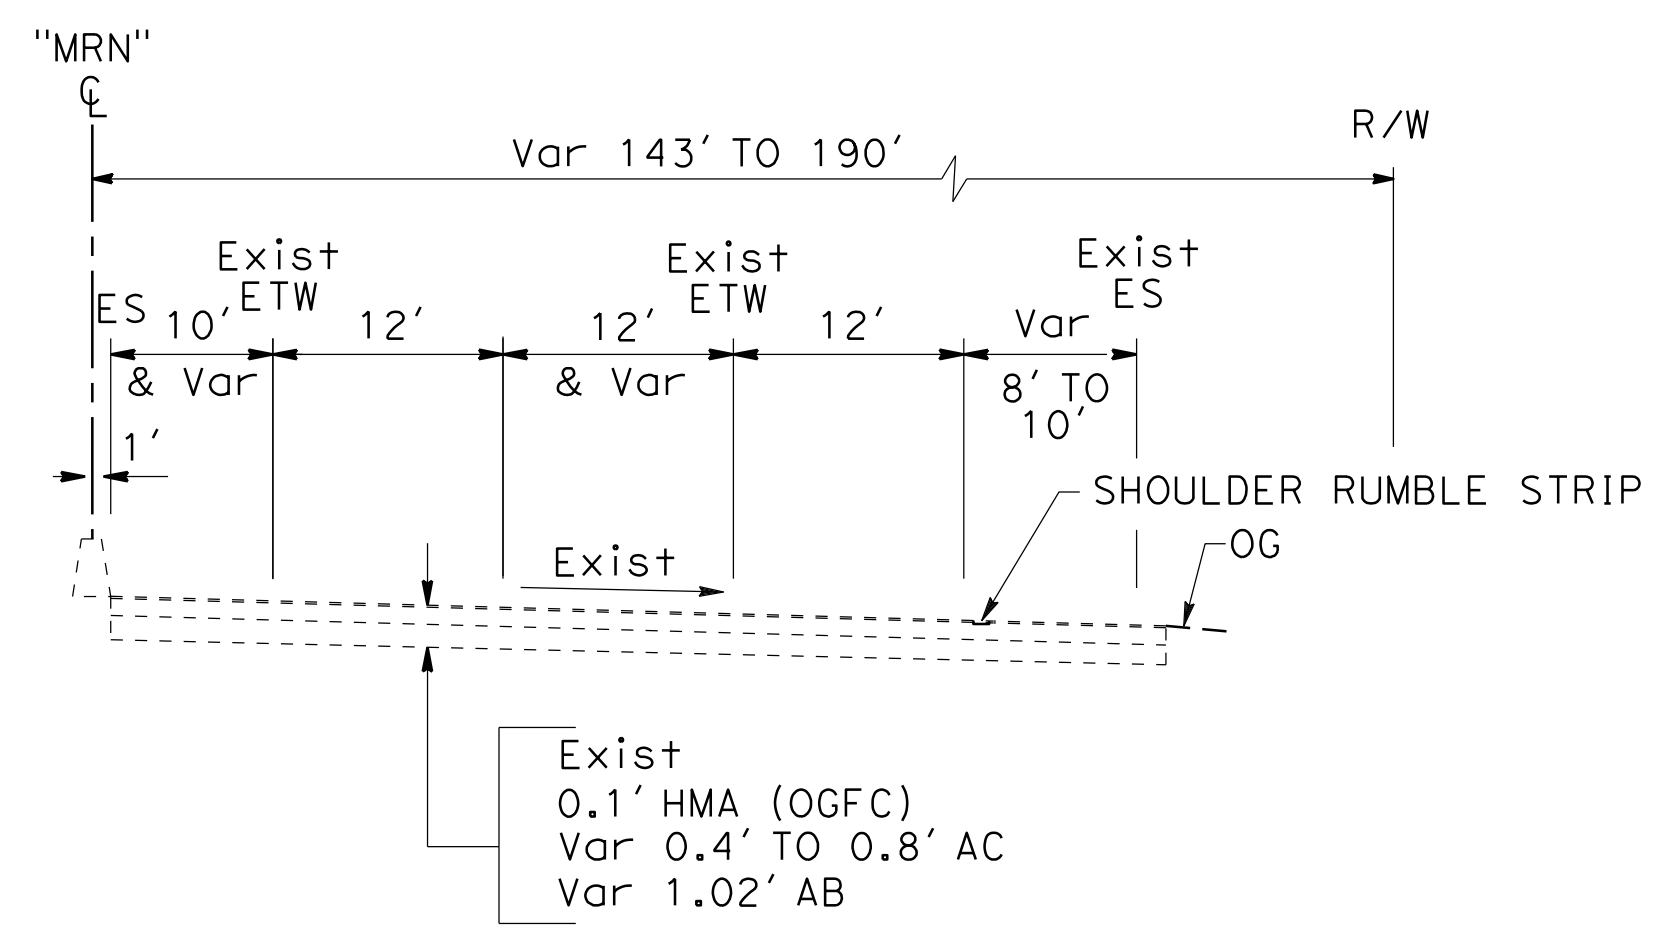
"MRN"
℄

R/W

Var 143' TO 190'

Exist ETW

Exist ETW

Exist ES

ES

10' & Var

12'

12' & Var

12'

Var 8' TO 10'

1'

SHOULDER RUMBLE STRIP

OG

Exist

Exist
0.1' HMA (OGFC)
Var 0.4' TO 0.8' AC
Var 1.02' AB